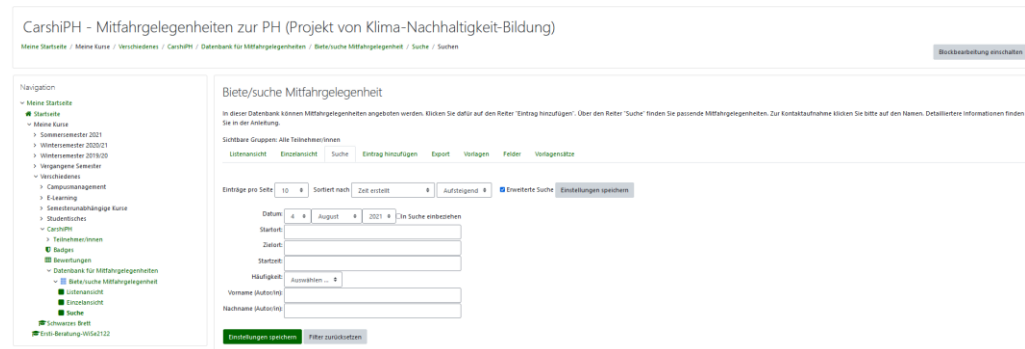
CarshiPH - Mitfahrgelegenheiten zur PH (Projekt von Klima-Nachhaltigkeit-Bildung)

Meine Startseite / Meine Kurse / Verschiedenes / CarshiPH / Datenbank für Mitfahrgelegenheiten / Biete/suche Mitfahrgelegenheit / Suche / Suchen

Blockbearbeitung einschalten

Navigation

Meine Startseite
Startseite
Meine Kurse
Sommersemester 2021
Wintersemester 2020/21
Wintersemester 2019/20
Vergangene Semester
Verschiedenes
Campusmanagement
E-Learning
Semesterunabhängige Kurse
Studentisches
CarshiPH
Teilnehmer/innen
Badges
Bewertungen
Datenbank für Mitfahrgelegenheiten
Biete/suche Mitfahrgelegenheit
Listenansicht
Einzelansicht
Suche
Schwarzes Brett
Ersti-Beratung-WiSe2122

Biete/suche Mitfahrgelegenheit

In dieser Datenbank können Mitfahrgelegenheiten angeboten werden. Klicken Sie dafür auf den Reiter "Eintrag hinzufügen". Über den Reiter "Suche" finden Sie passende Mitfahrgelegenheiten. Zur Kontaktaufnahme klicken Sie bitte auf den Namen. Detailliertere Informationen finden Sie in der Anleitung.

Sichtbare Gruppen: Alle Teilnehmer/innen

Listenansicht | Einzelansicht | Suche | Eintrag hinzufügen | Export | Vorlagen | Felder | Vorlagensätze

Einträge pro Seite 10 Sortiert nach Zeit erstellt Aufsteigend Erweiterte Suche Einstellungen speichern

Datum: 4 August 2021 In Suche einbeziehen
Startort:
Zielort:
Startzeit:
Häufigkeit: Auswählen ...
Vorname (Autor/in):
Nachname (Autor/in):

Einstellungen speichern | Filter zurücksetzen